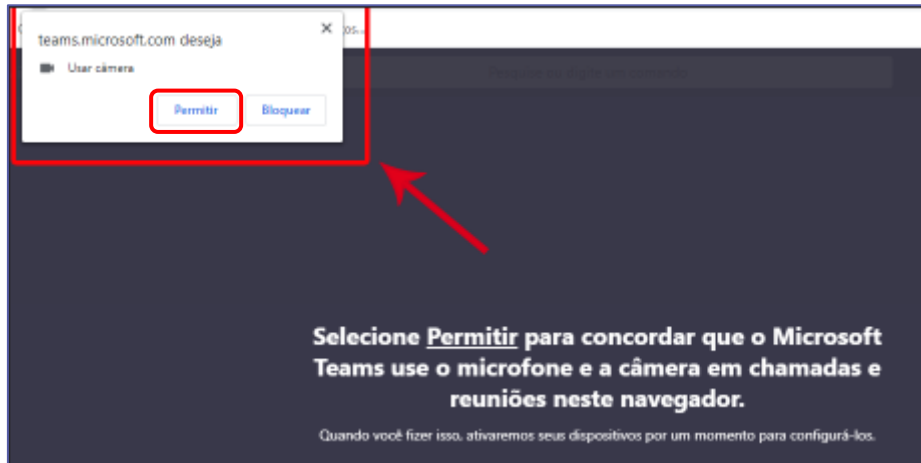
teams.microsoft.com deseja

Usar câmera

Permitir

Bloquear

×

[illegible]tos...

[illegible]

Selecione Permitir para concordar que o Microsoft Teams use o microfone e a câmera em chamadas e reuniões neste navegador.

Quando você fizer isso, ativaremos seus dispositivos por um momento para configurá-los.